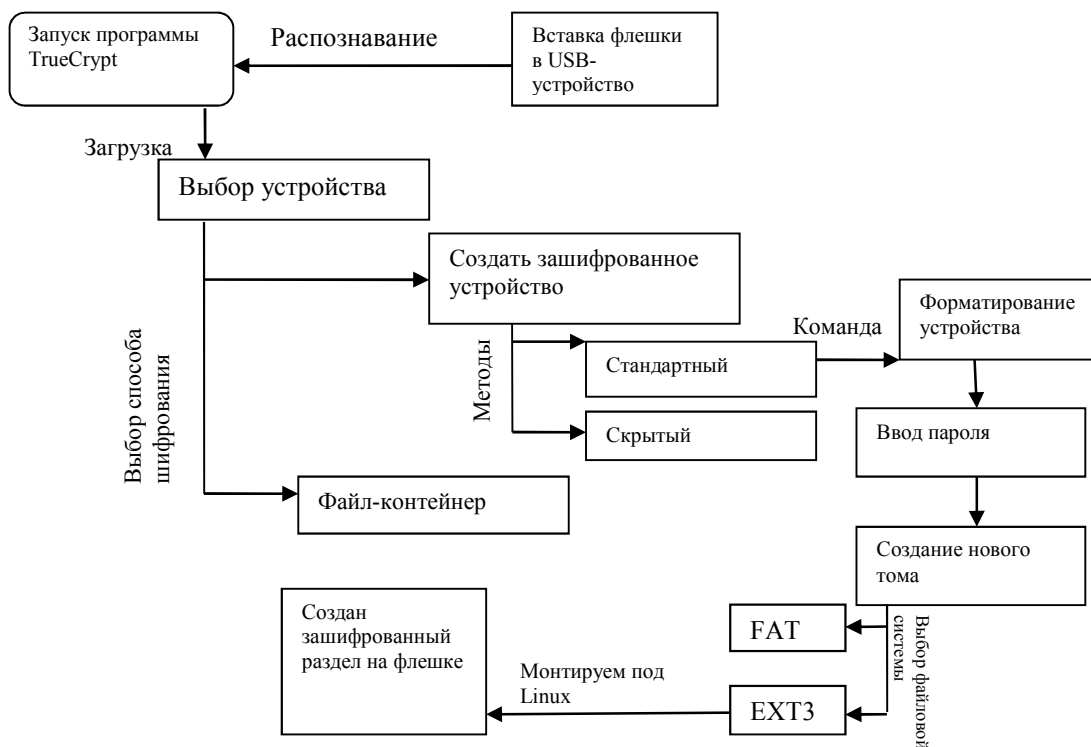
Запуск программы TrueCrypt

Распознавание

Вставка флешки в USB-устройство

Загрузка

Выбор устройства

Создать зашифрованное устройство

Выбор способа шифрования

Методы

Команда

Форматирование устройства

Стандартный

Скрытый

Ввод пароля

Файл-контейнер

Создание нового тома

Создан зашифрованный раздел на флешке

FAT

Выбор файловой системы

Монтируем под Linux

EXT3